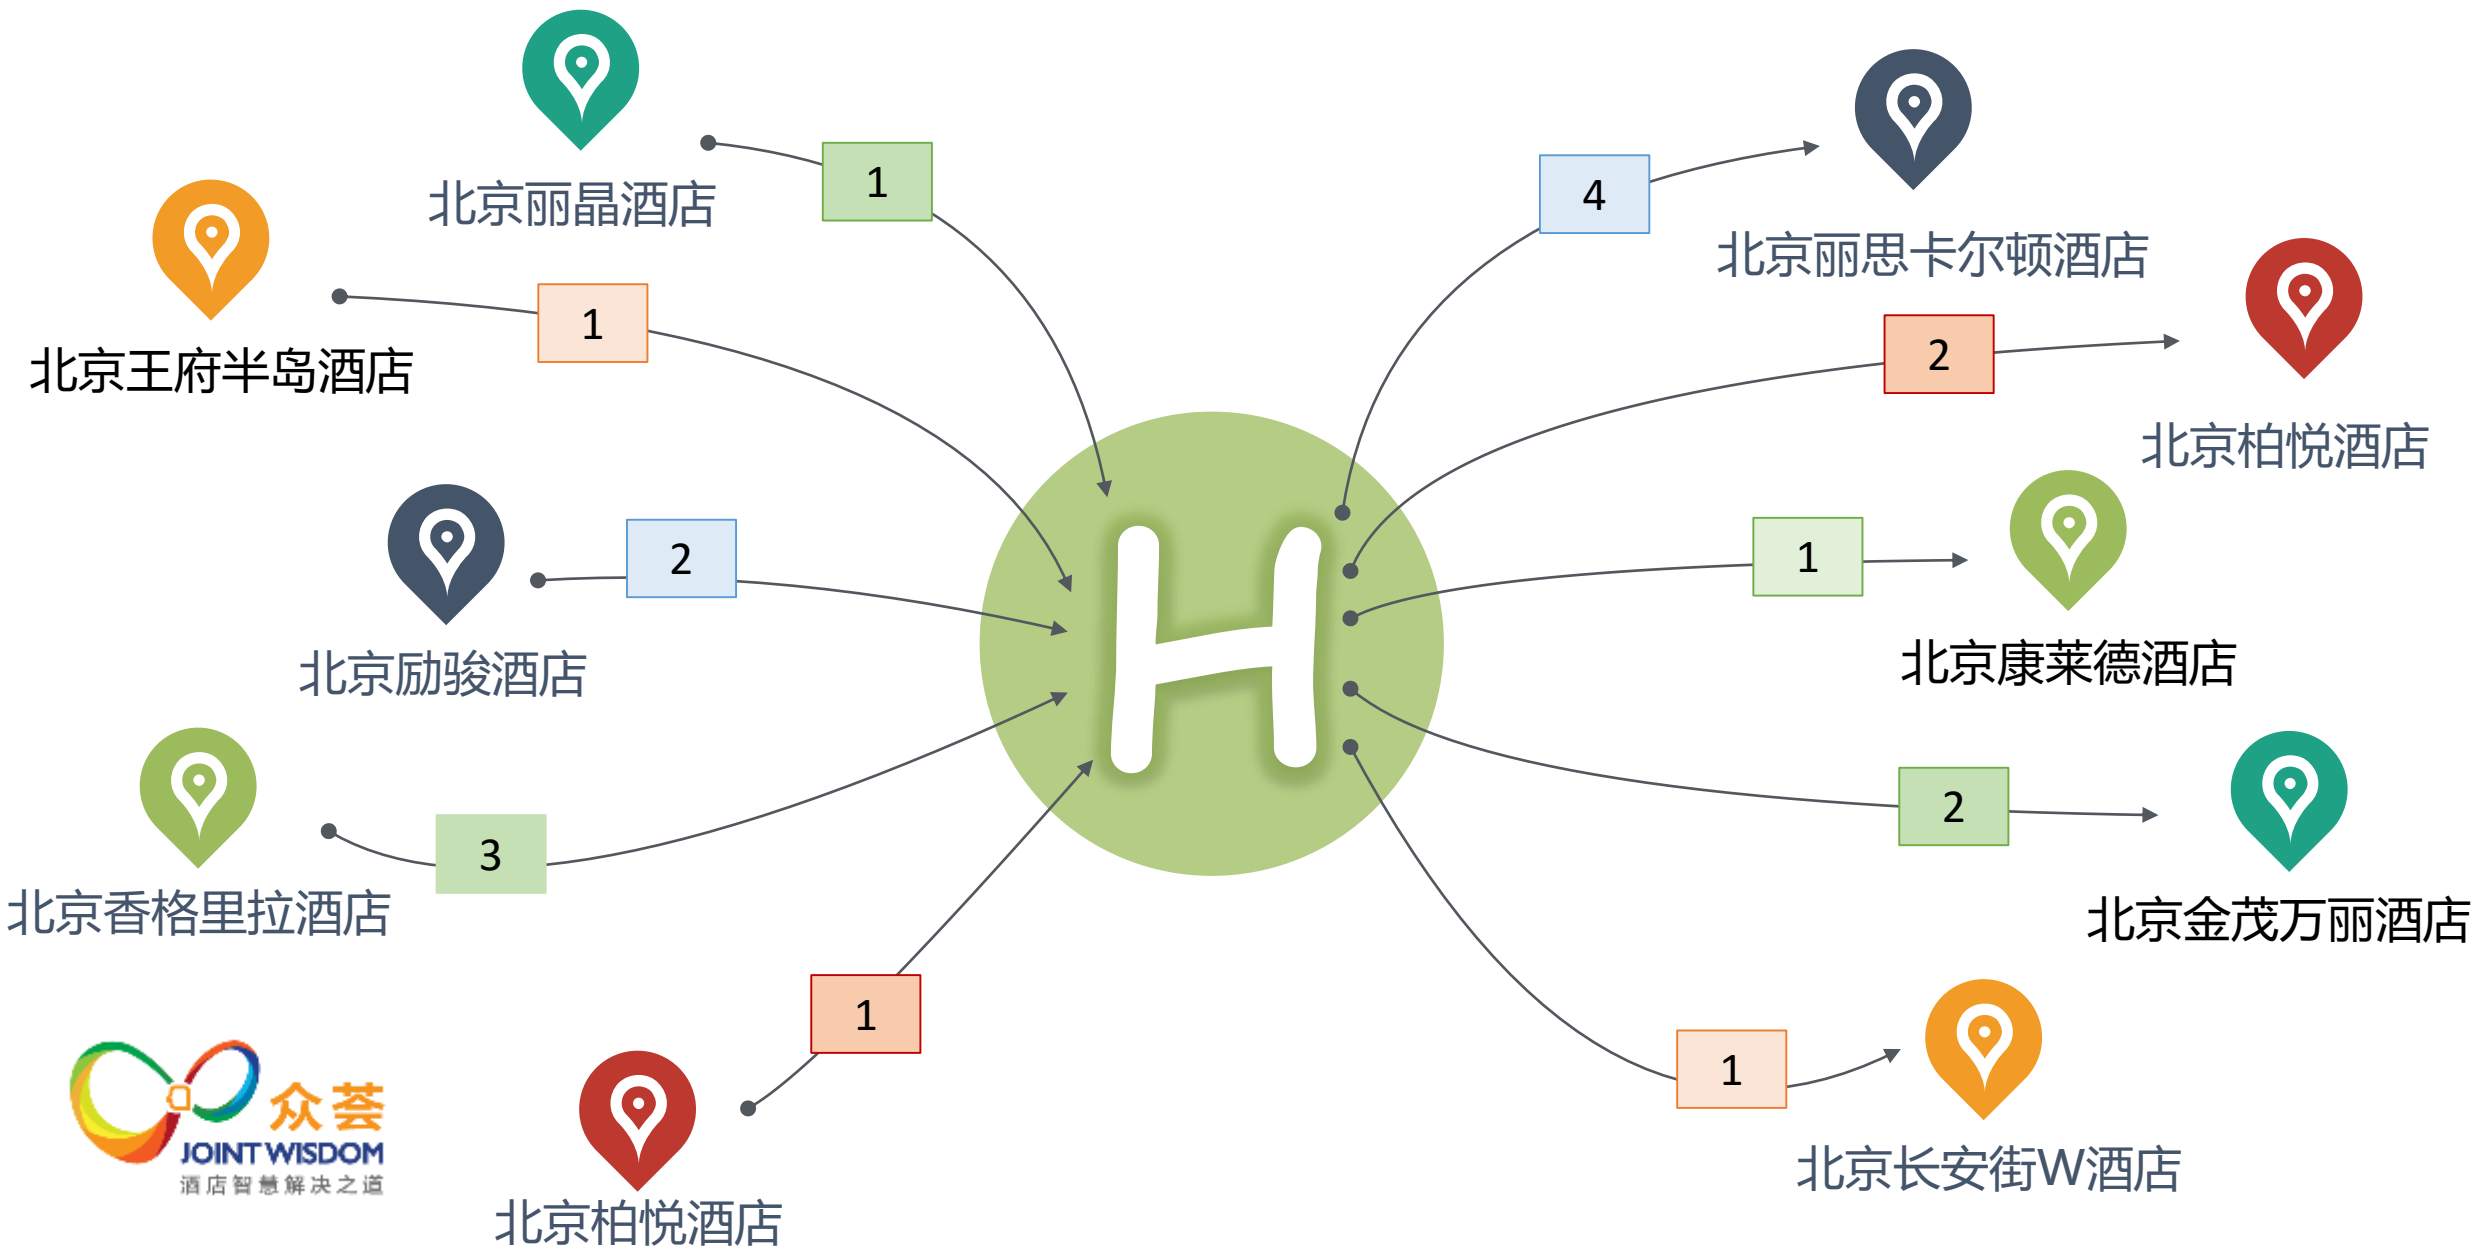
北京丽晶酒店

1

北京王府半岛酒店

1

北京励骏酒店

2

北京香格里拉酒店

3

1

北京柏悦酒店

H

4

北京丽思卡尔顿酒店

2

北京柏悦酒店

1

北京康莱德酒店

2

北京金茂万丽酒店

1

北京长安街W酒店

众荟
JOINT WISDOM
酒店智慧解决之道